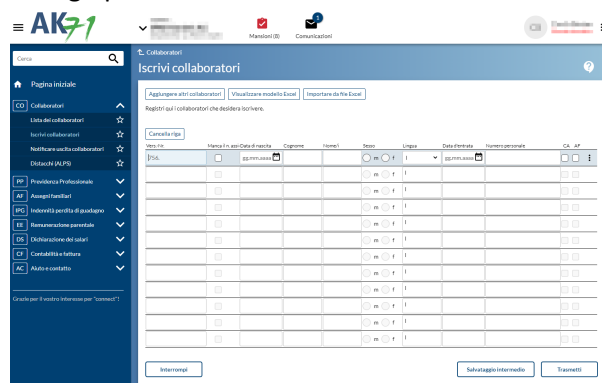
AK71

Mansioni (8)
Comunicazioni
2

Cerca

Pagina iniziale
CO Collaboratori
Lista dei collaboratori
Iscrivi collaboratori
Notificare uscita collaboratori
Distacchi (ALPS)
PP Previdenza Professionale
AF Assegni familiari
IPG Indennità perdita di guadagno
EE Remunerazione parentale
DS Dichiarazione dei salari
CF Contabilità e fattura
AC Aiuto e contatto

Grazie per il vostro interesse per "connect"!

Collaboratori
Iscrivi collaboratori

Aggiungere altri collaboratori
Visualizzare modello Excel
Importare da file Excel

Registri qui i collaboratori che desidera iscrivere.

Cancella riga

| Num. AVS | Manca il n. ass. | Data di nascita | Cognome | Nome/i | Sesso | Lingua | Data d'entrata | Numero personale | CA | AF |
|---|---|---|---|---|---|---|---|---|---|---|
| 756. | | gg.mm.aaaa | | | m f | I | gg.mm.aaaa | | | |
| | | | | | m f | I | | | | |
| | | | | | m f | I | | | | |
| | | | | | m f | I | | | | |
| | | | | | m f | I | | | | |
| | | | | | m f | I | | | | |
| | | | | | m f | I | | | | |
| | | | | | m f | I | | | | |
| | | | | | m f | I | | | | |
| | | | | | m f | I | | | | |
| | | | | | m f | I | | | | |

Interrompi
Salvataggio intermedio
Trasmetti